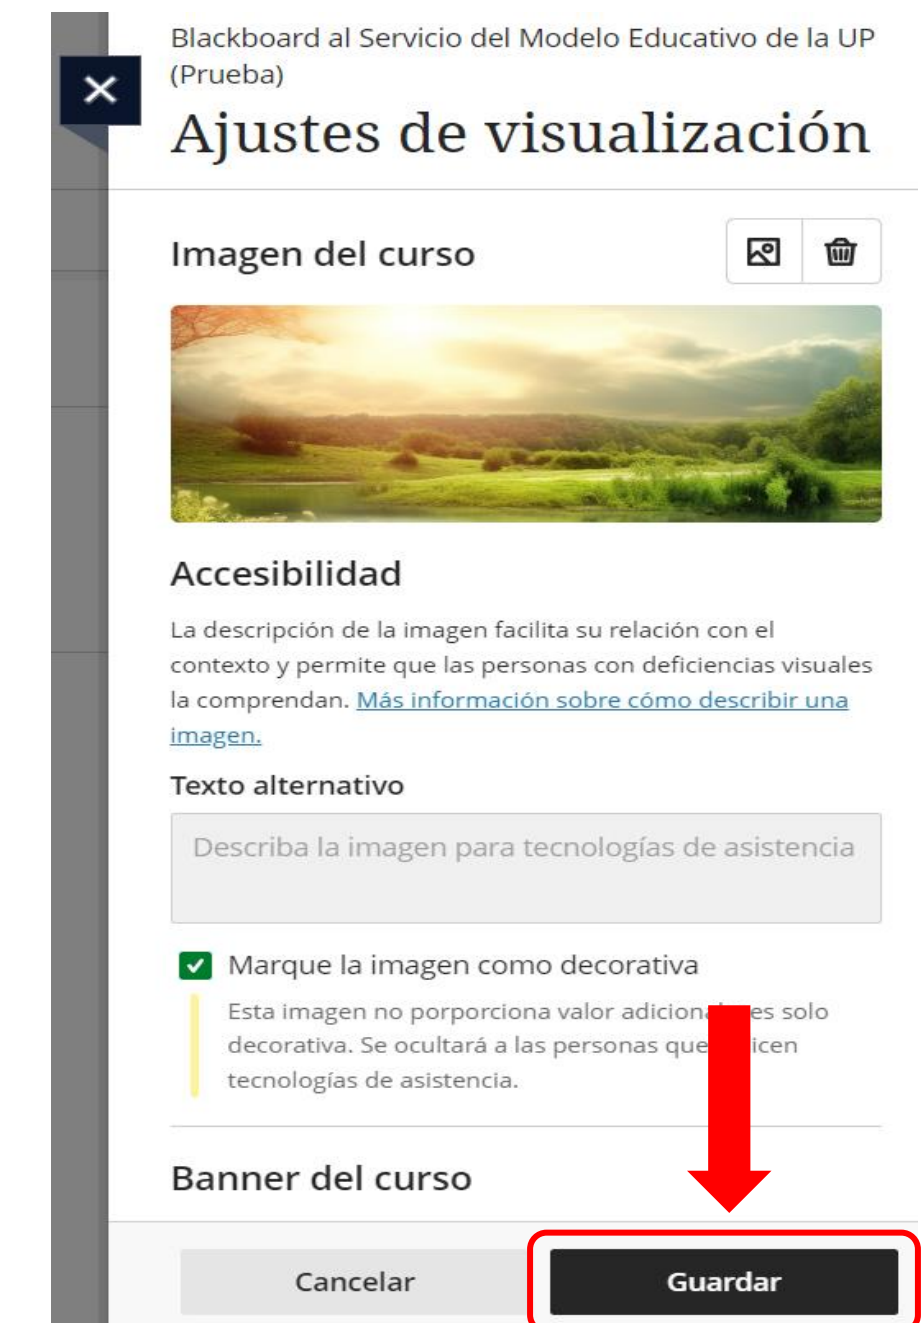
Blackboard al Servicio del Modelo Educativo de la UP (Prueba)

Ajustes de visualización

Imagen del curso

Accesibilidad

La descripción de la imagen facilita su relación con el contexto y permite que las personas con deficiencias visuales la comprendan. Más información sobre cómo describir una imagen.

Texto alternativo

Describa la imagen para tecnologías de asistencia

Marque la imagen como decorativa

Esta imagen no porporciona valor adicion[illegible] es solo decorativa. Se ocultará a las personas que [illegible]icen tecnologías de asistencia.

Banner del curso

Cancelar

Guardar